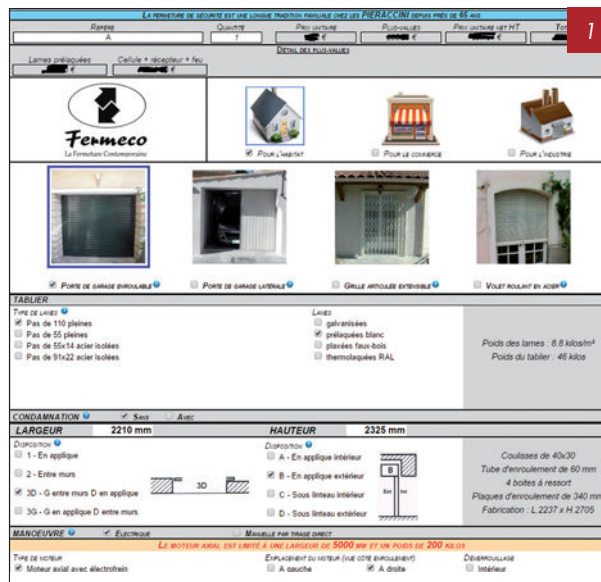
La fermeture de sécurité est une longue tradition familiale chez les PIERACCINI depuis près de 65 ans

1

| Repère | Quantité | Prix unitaire | Plus-values | Prix unitaire net HT | Tot |
|---|---|---|---|---|---|
| A | 1 | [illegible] € | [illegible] € | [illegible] € | |

Détail des plus-values

Lames prélaquées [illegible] €

Cellule + récepteur + feu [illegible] €

Fermeco
La Fermeture Contemporaine

Pour l'habitat
Pour le commerce
Pour l'industrie

Porte de garage enroulable
Porte de garage latérale
Grille articulée extensible
Volet roulant en acier

TABLIER

Type de lames
Pas de 110 pleines
Pas de 55 pleines
Pas de 55x14 acier isolées
Pas de 91x22 acier isolées

Lames
galvanisées
prélaquées blanc
plaxées faux-bois
thermolaquées RAL

Poids des lames : 8.8 kilos/m²
Poids du tablier : 46 kilos

CONDAMNATION
Sans
Avec

LARGEUR 2210 mm
HAUTEUR 2325 mm

Disposition
1 - En applique
2 - Entre murs
3D - G entre murs D en applique
3G - G en applique D entre murs

3D

Disposition
A - En applique intérieur
B - En applique extérieur
C - Sous linteau intérieur
D - Sous linteau extérieur

B
Ext
Int

Coulisses de 40x30
Tube d'enroulement de 60 mm
4 boites à ressort
Plaques d'enroulement de 340 mm
Fabrication : L 2237 x H 2705

MANOEUVRE
Electrique
Manuelle par tirage direct

Le moteur axial est limité à une largeur de 5000 mm et un poids de 200 kilos

Type de moteur
Moteur axial avec électrofrein

Emplacement du moteur (vue côté enroulement)
A gauche
A droite

Déverrouillage
Intérieur